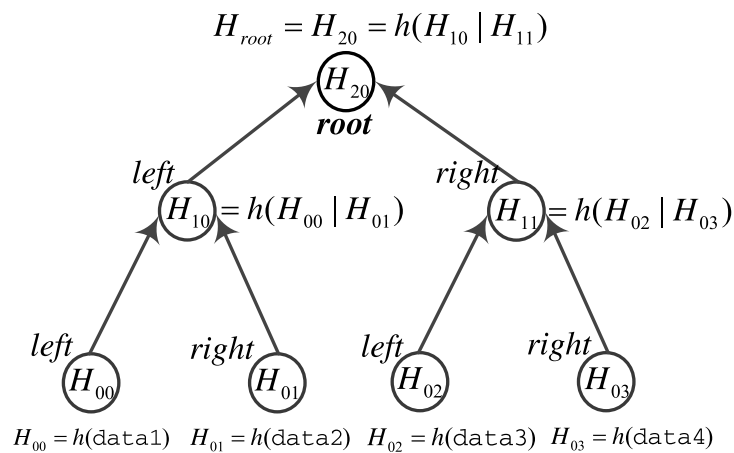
$H_{root} = H_{20} = h(H_{10} \mid H_{11})$

$H_{20}$
root

left
$H_{10} = h(H_{00} \mid H_{01})$

right
$H_{11} = h(H_{02} \mid H_{03})$

left
$H_{00}$

right
$H_{01}$

left
$H_{02}$

right
$H_{03}$

$H_{00} = h(\texttt{data1})$ $H_{01} = h(\texttt{data2})$ $H_{02} = h(\texttt{data3})$ $H_{03} = h(\texttt{data4})$